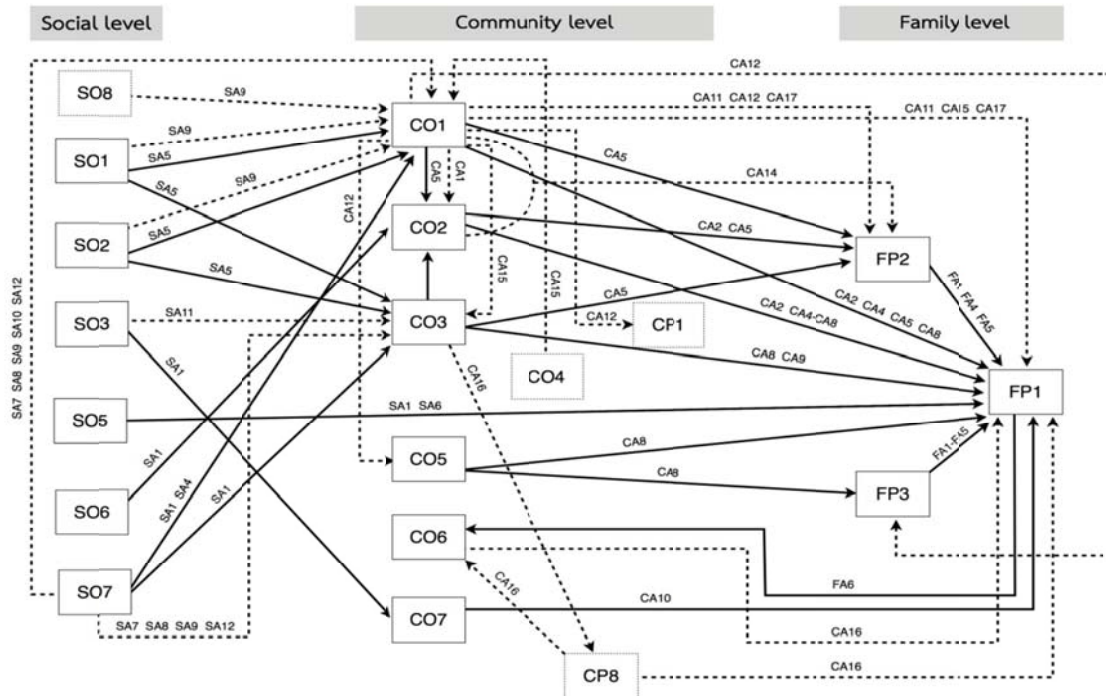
Social level

Community level

Family level

SO8
SO1
SO2
SO3
SO5
SO6
SO7

CO1
CO2
CO3
CO4
CO5
CO6
CO7
CP1
CP8

FP2
FP1
FP3

CA12
SA9
SA9
SA5
SA5
SA9
SA5
SA5
SA11
SA1
SA1 SA6
SA1
SA1 SA4
SA1
SA7 SA8 SA9 SA10 SA12
SA7 SA8 SA9 SA12
CA11 CA12 CA17
CA11 CAI5 CA17
CA5
CA1
CA5
CA14
CA12
CA2 CA5
CA15
CA15
CA5
CA12
CA2 CA4-CA8
CA2 CA4 CA5 CA8
CA8 CA9
CA16
FA1 FA4 FA5
CA8
CA8
FA1-FA5
FA6
CA10
CA16
CA16
CA16